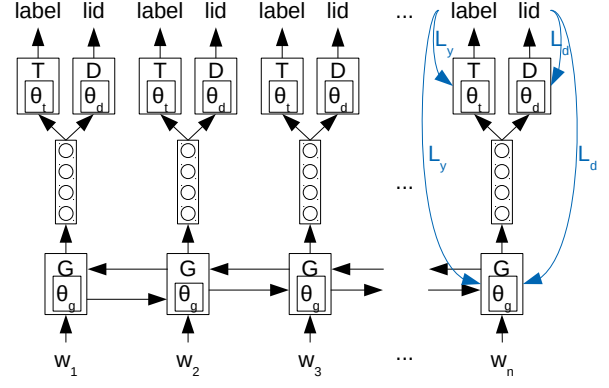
label lid label lid label lid ... label lid

$L_y$ $L_d$

T D T D T D T D

$\theta_t$ $\theta_d$ $\theta_t$ $\theta_d$ $\theta_t$ $\theta_d$ $\theta_t$ $\theta_d$

$L_y$ $L_d$

...

G G G G

$\theta_g$ $\theta_g$ $\theta_g$ $\theta_g$

$w_1$ $w_2$ $w_3$ ... $w_n$